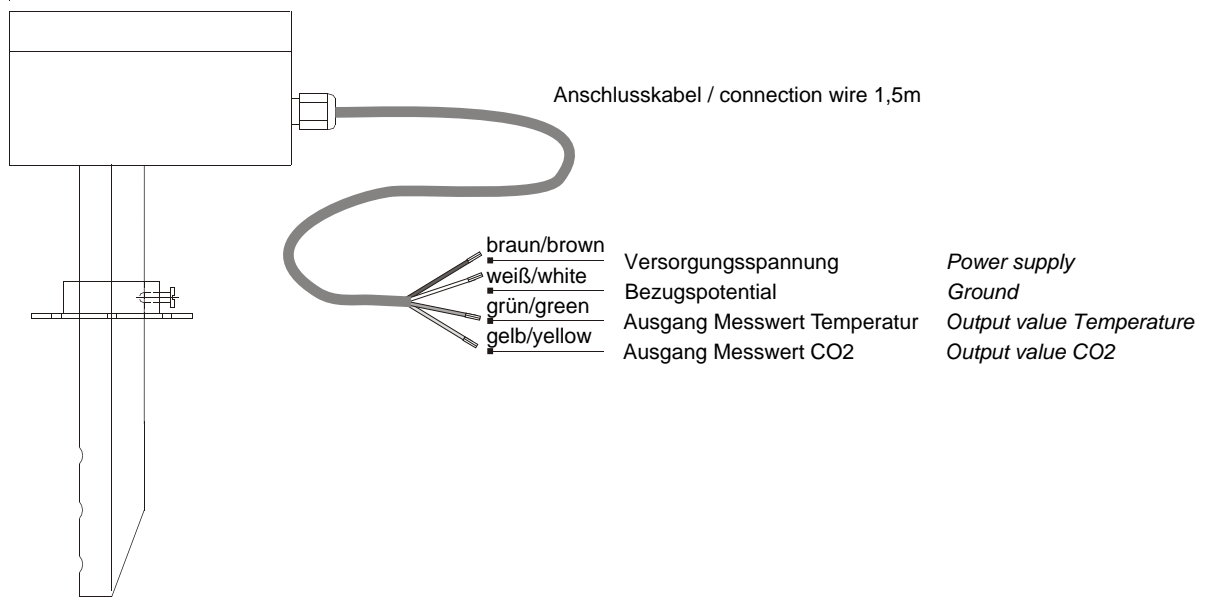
Anschlusskabel / connection wire 1,5m

braun/brown
weiß/white
grün/green
gelb/yellow

Versorgungsspannung
Bezugspotential
Ausgang Messwert Temperatur
Ausgang Messwert CO2

Power supply
Ground
Output value Temperature
Output value CO2